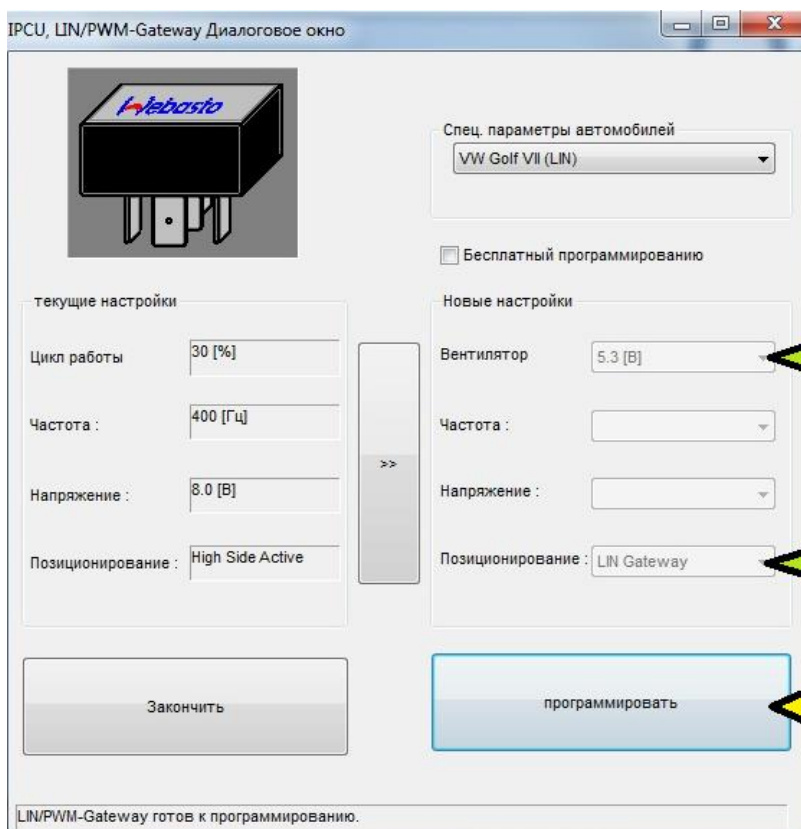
IPCU, LIN/PWM-Gateway Диалоговое окно

Webasto

Спец. параметры автомобилей
VW Golf VII (LIN)

Бесплатный программированию

текущие настройки

Цикл работы 30 [%]

Частота : 400 [Гц]

Напряжение : 8.0 [В]

Позиционирование : High Side Active

>>

Новые настройки

Вентилятор 5.3 [В]

Частота :

Напряжение :

Позиционирование : LIN Gateway

Закончить

программировать

LIN/PWM-Gateway готов к программированию.